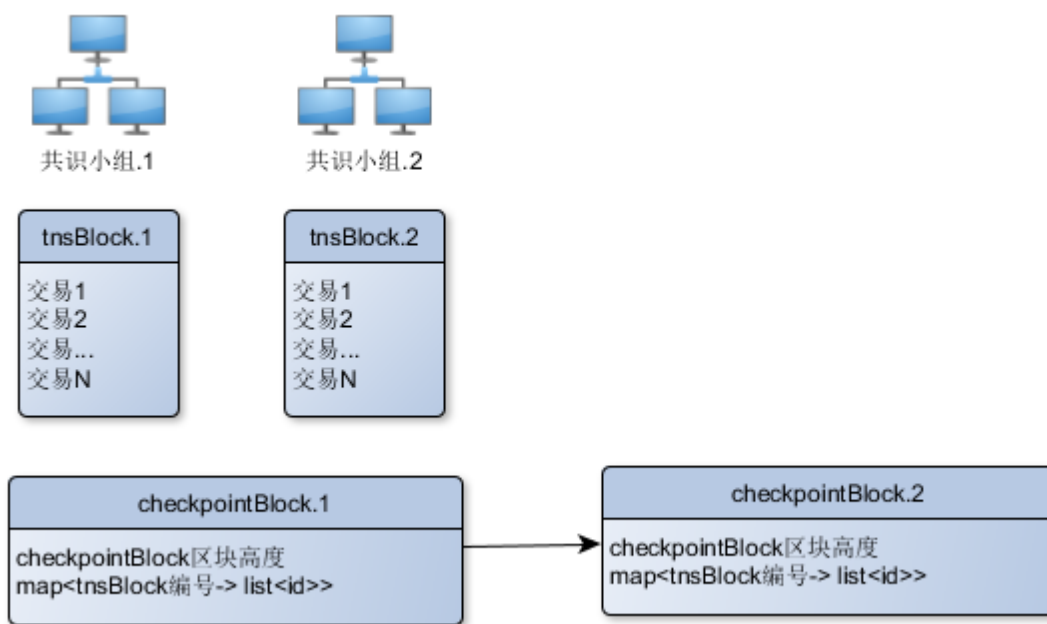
共识小组.1

共识小组.2

tnsBlock.1

交易1
交易2
交易...
交易N

tnsBlock.2

交易1
交易2
交易...
交易N

checkpointBlock.1

checkpointBlock区块高度
map<tnsBlock编号-> list<id>>

checkpointBlock.2

checkpointBlock区块高度
map<tnsBlock编号-> list<id>>